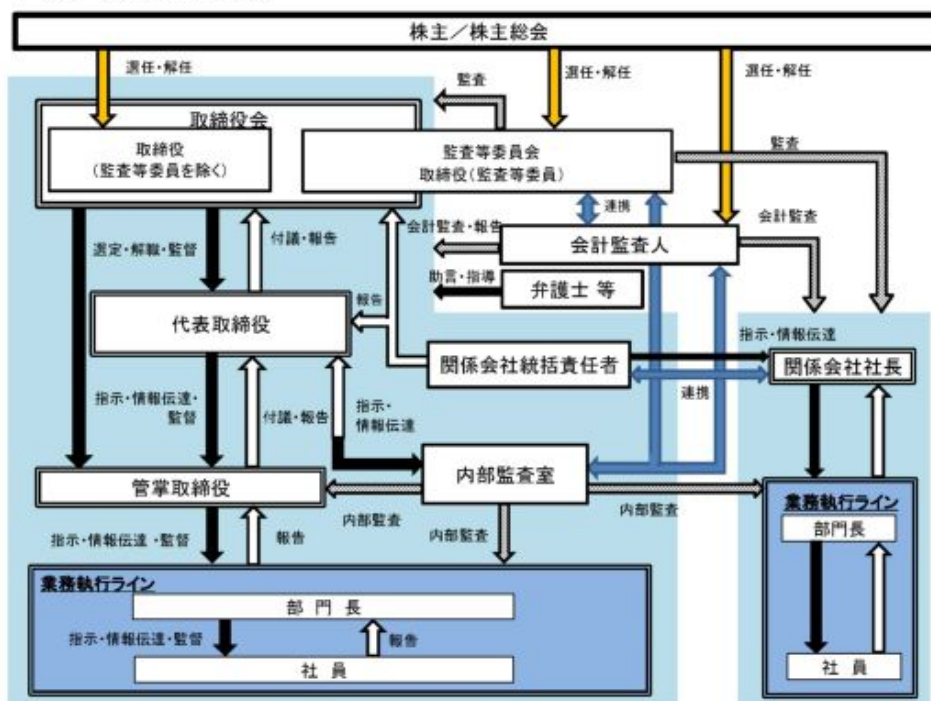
株主／株主総会

選任・解任

監査

選任・解任

選任・解任

取締役会

取締役
（監査等委員を除く）

監査等委員会
取締役（監査等委員）

監査

連携

会計監査

会計監査・報告

会計監査人

選定・解職・監督

付議・報告

助言・指導

弁護士 等

報告

代表取締役

指示・情報伝達

関係会社統括責任者

関係会社社長

連携

指示・情報伝達・監督

付議・報告

指示・情報伝達

内部監査室

管掌取締役

内部監査

内部監査

内部監査

業務執行ライン

部門長

指示・情報伝達 ・監督

報告

業務執行ライン

部 門 長

指示・情報伝達・監督

報告

社 員

社 員